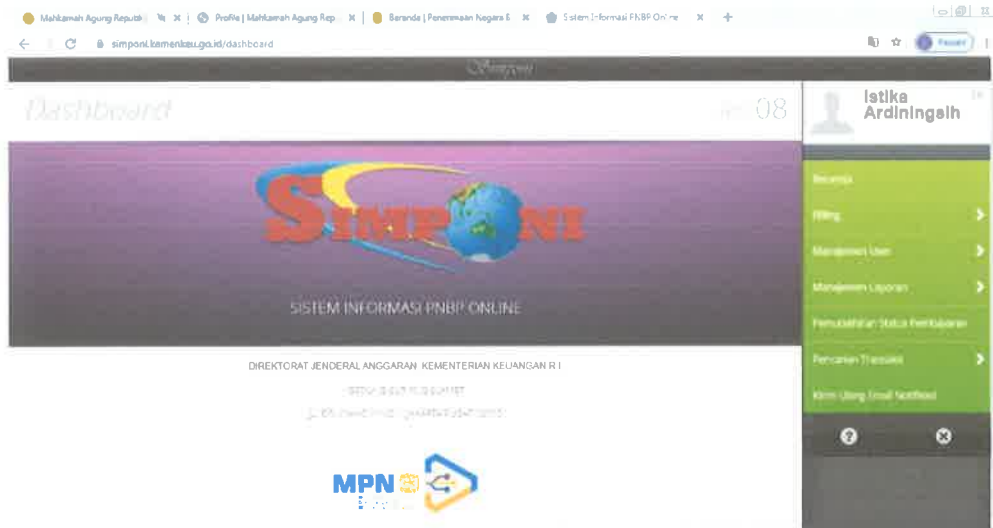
Mahkamah Agung Republi | × | Profile | Mahkamah Agung Rep × | Beranda | Penerimaan Negara B × | Sistem Informasi PNBP Online × | +

simponi.kemenkeu.go.id/dashboard

Paused

Simponi

Dashboard

08

Istika Ardiningsih

Beranda

Billing

Manajemen User

Manajemen Laporan

Pemutakhiran Status Pembayaran

Pencarian Transaksi

Kirim Ulang Email Notifikasi

SIMPONI

SISTEM INFORMASI PNBP ONLINE

DIREKTORAT JENDERAL ANGGARAN KEMENTERIAN KEUANGAN R.I

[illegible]

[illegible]

MPN G2